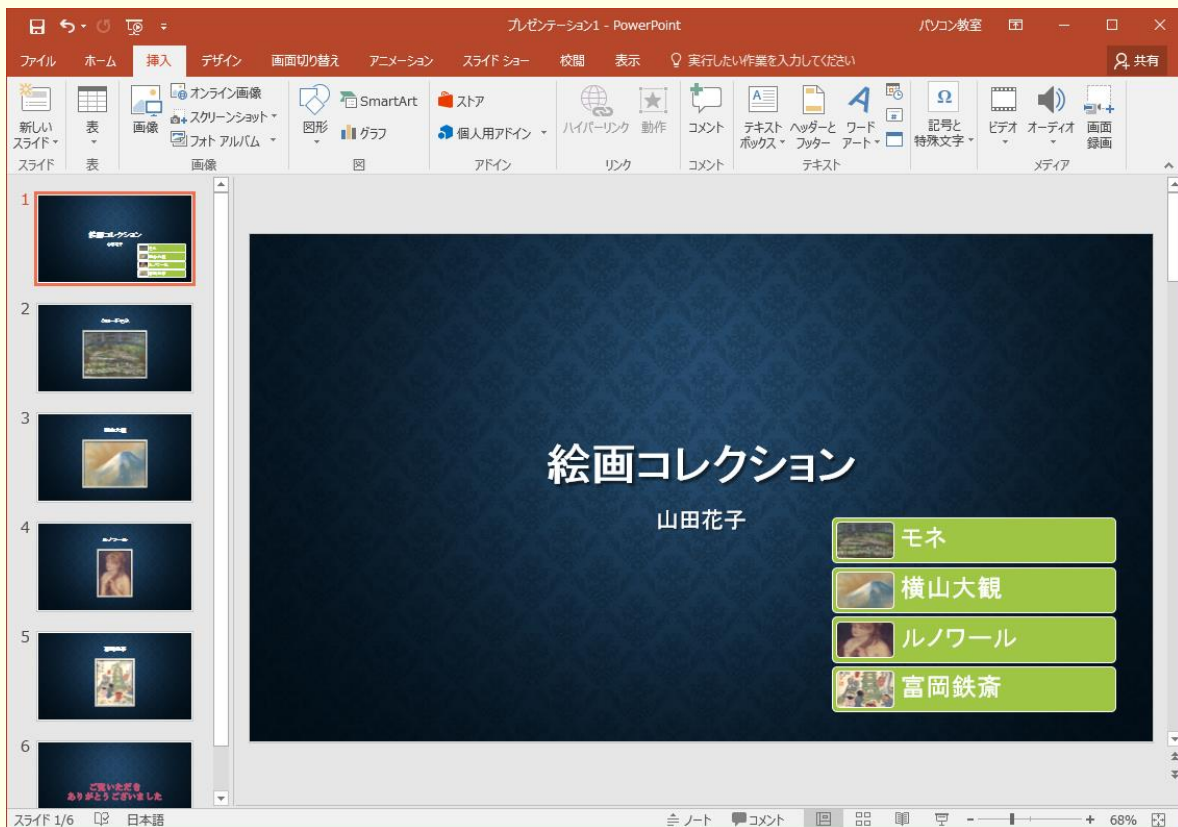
プレゼンテーション1 - PowerPoint

パソコン教室

ファイル ホーム 挿入 デザイン 画面切り替え アニメーション スライド ショー 校閲 表示 実行したい作業を入力してください 共有

新しいスライド 表 画像 オンライン画像 スクリーンショット フォト アルバム 図形 SmartArt グラフ ストア 個人用アドイン ハイパーリンク 動作 コメント テキストボックス ヘッダーとフッター ワードアート 記号と特殊文字 ビデオ オーディオ 画面録画

スライド 表 画像 図 アドイン リンク コメント テキスト メディア

1 2 3 4 5 6

ご覧いただき ありがとうございました

絵画コレクション

山田花子

モネ

横山大観

ルノワール

富岡鉄斎

スライド 1/6 日本語 ノート コメント 68%